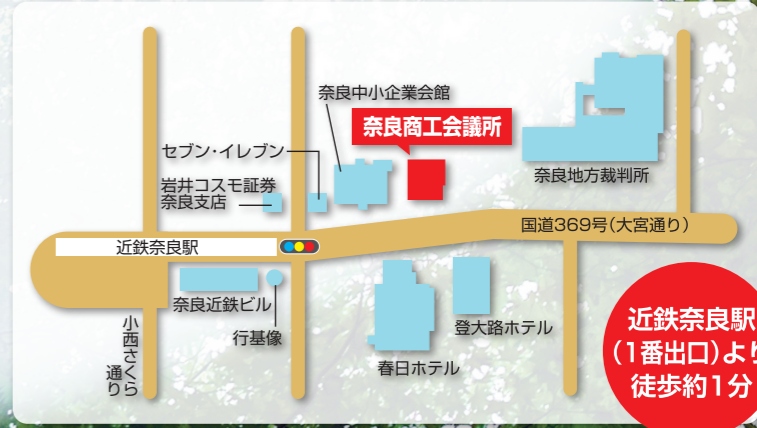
奈良中小企業会館

奈良商工会議所

セブン・イレブン

岩井コスモ証券
奈良支店

奈良地方裁判所

国道369号(大宮通り)

近鉄奈良駅

奈良近鉄ビル

行基像

小西さくら通り

登大路ホテル

春日ホテル

近鉄奈良駅
(1番出口)よ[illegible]
徒歩約1分